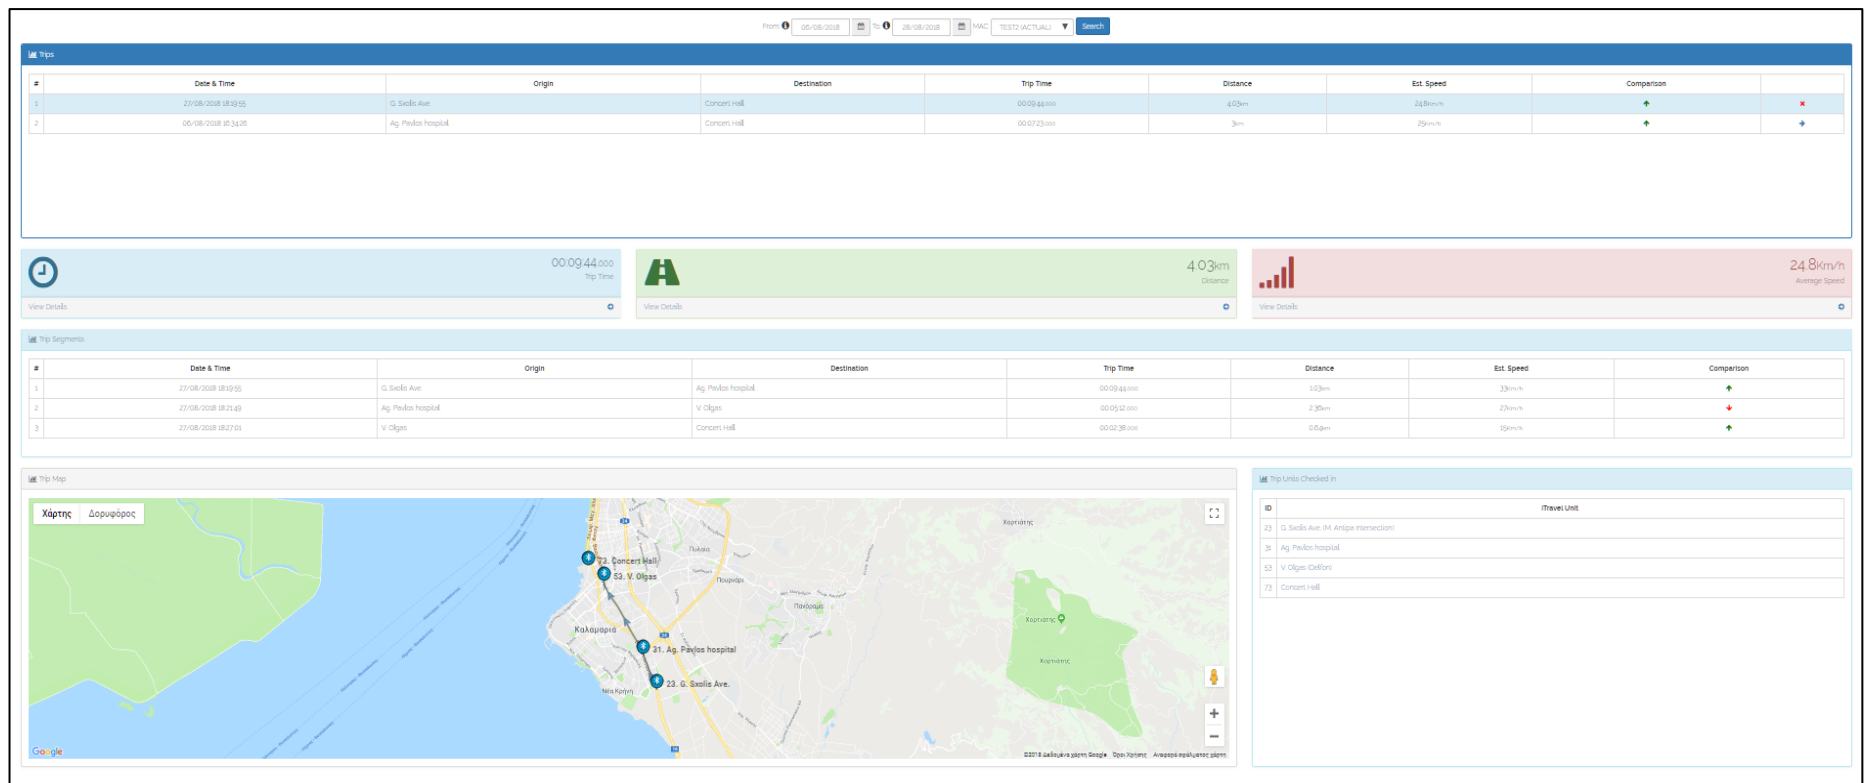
From 06/08/2018 To 28/08/2018 MAC TEST2 (ACTUAL) Search

Trips

| # | Date & Time | Origin | Destination | Trip Time | Distance | Est. Speed | Comparison | |
|---|---|---|---|---|---|---|---|---|
| 1 | 27/08/2018 18:19:55 | G. Sxolis Ave. | Concert Hall | 00:09:44.000 | 4.03km | 24.8km/h | ↑ | × |
| 2 | 06/08/2018 16:34:26 | Ag. Pavlos hospital | Concert Hall | 00:07:23.000 | 3km | 25km/h | ↑ | → |

00:09:44.000
Trip Time
View Details

4.03km
Distance
View Details

24.8Km/h
Average Speed
View Details

Trip Segments

| # | Date & Time | Origin | Destination | Trip Time | Distance | Est. Speed | Comparison |
|---|---|---|---|---|---|---|---|
| 1 | 27/08/2018 18:19:55 | G. Sxolis Ave. | Ag. Pavlos hospital | 00:09:44.000 | 1.03km | 33km/h | ↑ |
| 2 | 27/08/2018 18:21:49 | Ag. Pavlos hospital | V. Olgas | 00:05:12.000 | 2.36km | 27km/h | ↓ |
| 3 | 27/08/2018 18:27:01 | V. Olgas | Concert Hall | 00:02:38.000 | 0.64km | 15km/h | ↑ |

Trip Map

Χάρτης Δορυφόρος

73. Concert Hall
53. V. Olgas
Καλαμαριά
31. Ag. Pavlos hospital
23. G. Sxolis Ave.
Χορτιάτης
Πυλαία
Πανόραμα
Πουρνάρι
Νέα Κρήνη
Google
©2018 Δεδομένα χάρτη Google Όροι Χρήσης Αναφορά σφάλματος χάρτη

Trip Units Checked In

| ID | iTravel Unit |
|---|---|
| 23 | G. Sxolis Ave. (M. Antipa intersection) |
| 31 | Ag. Pavlos hospital |
| 53 | V. Olgas (Delfoi) |
| 73 | Concert Hall |